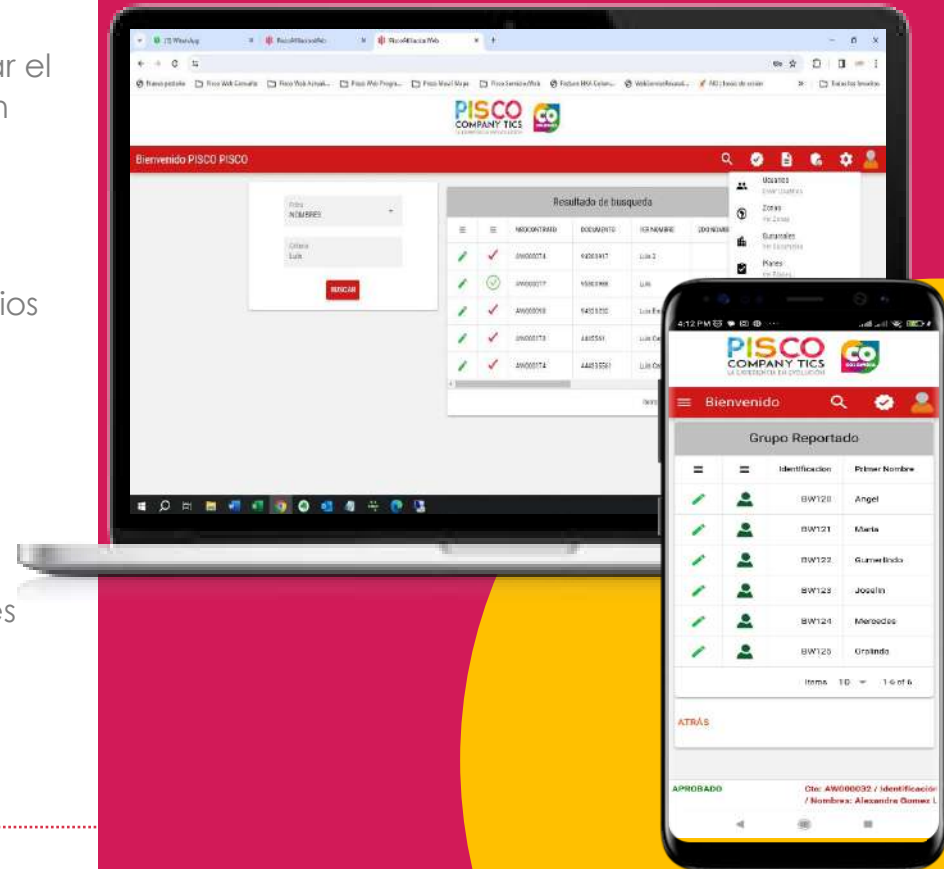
ar el
n

ios

es

PISCO
COMPANY TICS

Bienvenido PISCO PISCO

Filtro
NOMBRES

Criterio
Luis

BUSCAR

Resultado de busqueda

| ≡ | ≡ | NROCONTRATO | DOCUMENTO | 1ER NOMBRE | 2DO NOMBRE |
|---|---|---|---|---|---|
| | | AW000074 | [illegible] | Luis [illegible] | |
| | | AW000077 | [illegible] | Luis | |
| | | AW000090 | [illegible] | Luis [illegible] | |
| | | AW000173 | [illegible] | Luis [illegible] | |
| | | AW000174 | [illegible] | Luis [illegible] | |

Usuarios
Zonas
Sucursales
Planes

4:12 PM

PISCO
COMPANY TICS
LA EXPERIENCIA EN EVOLUCIÓN

Bienvenido

Grupo Reportado

| ≡ | ≡ | Identificacion | Primer Nombre |
|---|---|---|---|
| | | BW120 | Angel |
| | | BW121 | Maria |
| | | BW122 | Gumerlinda |
| | | BW123 | Joselin |
| | | BW124 | Mercedes |
| | | BW125 | Orelinda |

Items 10 1-6 of 6

ATRÁS

APROBADO

Cto: AW000032 / Identificación / Nombres: Alexandra Gomez L